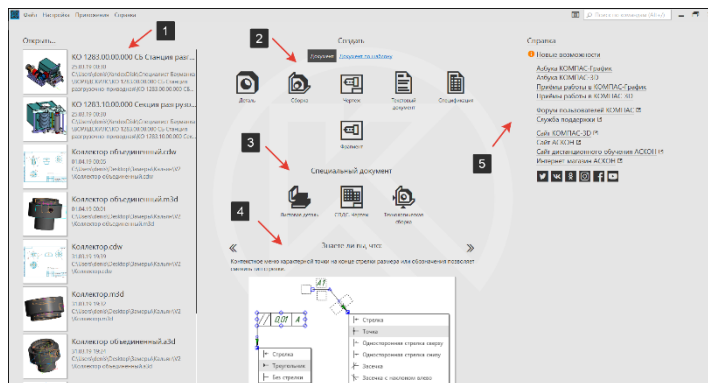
Файл Настройка Приложения Справка

Поиск по командам (Alt+/)

1

Открыть...

КО 1283.00.00.000 Сб Станция разгру...
25.03.19 20:50
C:\Users\alexei\OneDrive\Специалист Блюменко\ШОРЦЕВ\КО 1283.00.00.000 Сб Станция разгрузочно приводной\1283.00.00.000 Сб

КО 1283.10.00.000 Секция разгру...
25.03.19 20:55
C:\Users\alexei\OneDrive\Специалист Блюменко\ШОРЦЕВ\КО 1283.10.00.000 Сб Станция разгрузочно приводной\1283.10.00.000 Сб

Коллектор объединенный.cdw
01.04.19 20:25
C:\Users\alexei\Desktop\Шмарцев\Казаки\V2\Коллектор объединенный.cdw

Коллектор объединенный.m3d
01.04.19 20:01
C:\Users\alexei\Desktop\Шмарцев\Казаки\V2\Коллектор объединенный.m3d

Коллектор.cdw
01.04.19 19:59
C:\Users\alexei\Desktop\Шмарцев\Казаки\V2\Коллектор.cdw

Коллектор.m3d
01.04.19 19:52
C:\Users\alexei\Desktop\Шмарцев\Казаки\V2\Коллектор.m3d

Коллектор объединенный.a3d
01.04.19 19:21
C:\Users\alexei\Desktop\Шмарцев\Казаки\V2\Коллектор объединенный.a3d

2

Создать

Документ Документ по шаблону

Деталь Сборка Чертеж Текстовый документ Спецификация

Фрагмент

3

Специальный документ

Листовая деталь СПДС-чертеж Технологическая сборка

4

Знаете ли вы, что:

Контекстное меню характерной точки на конце стрелки размера или обозначения позволяет сменить ее стрелку.

Стрелка
Точка
Односторонняя стрелка сверху
Односторонняя стрелка снизу
Засечка
Засечка с наклоном влево

Стрелка
Треугольник
Без стрелки

5

Справка

Новые возможности
Азбука КОМПАС-График
Азбука КОМПАС-3D
Приемы работы в КОМПАС-График
Приемы работы в КОМПАС-3D

Форум пользователей КОМПАС
Служба поддержки

Сайт КОМПАС-3D
Сайт АСКОН
Сайт дистанционного обучения АСКОН
Интернет-магазин АСКОН